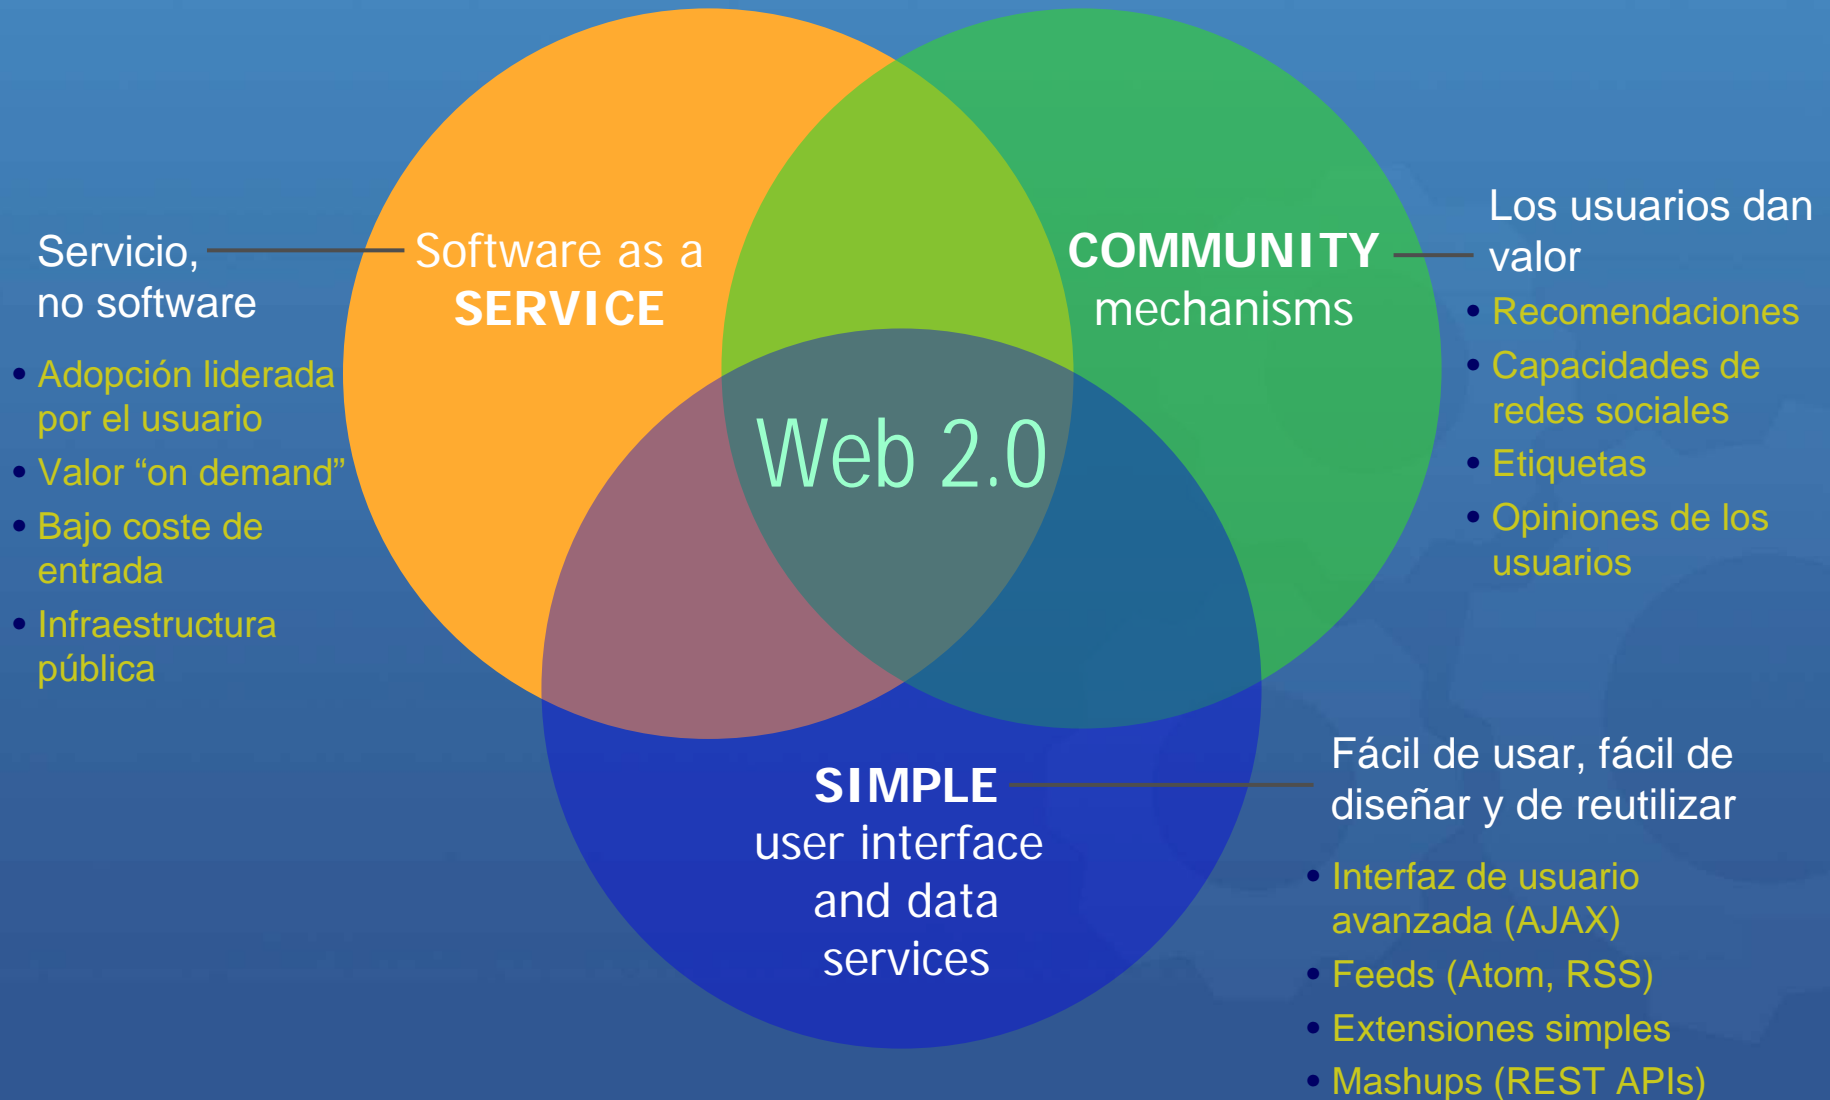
Servicio, no software

- Adopción liderada por el usuario
- Valor “on demand”
- Bajo coste de entrada
- Infraestructura pública

Software as a SERVICE

COMMUNITY mechanisms

Los usuarios dan valor

- Recomendaciones
- Capacidades de redes sociales
- Etiquetas
- Opiniones de los usuarios

Web 2.0

SIMPLE user interface and data services

Fácil de usar, fácil de diseñar y de reutilizar

- Interfaz de usuario avanzada (AJAX)
- Feeds (Atom, RSS)
- Extensiones simples
- Mashups (REST APIs)